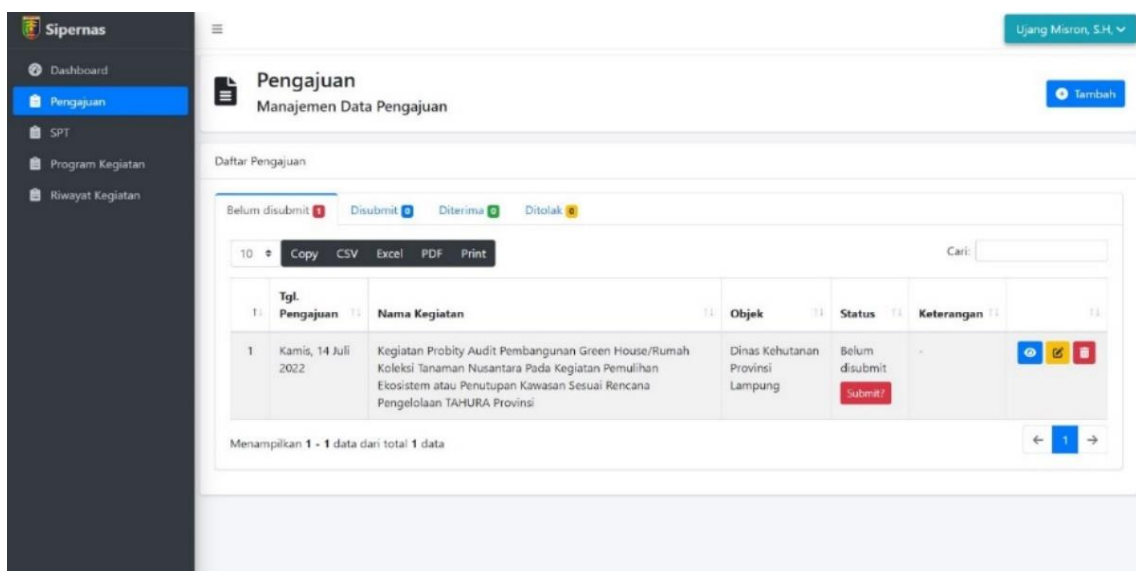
Sipernas

Dashboard
Pengajuan
SPT
Program Kegiatan
Riwayat Kegiatan

Ujang Misron, S.H.

Pengajuan
Manajemen Data Pengajuan

Tambah

Daftar Pengajuan

Belum disubmit 1 Disubmit 0 Diterima 0 Ditolak 0

10 Copy CSV Excel PDF Print

Cari:

| | Tgl. Pengajuan | Nama Kegiatan | Objek | Status | Keterangan | |
|---|---|---|---|---|---|---|
| 1 | Kamis, 14 Juli 2022 | Kegiatan Probity Audit Pembangunan Green House/Rumah Koleksi Tanaman Nusantara Pada Kegiatan Pemulihan Ekosistem atau Penutupan Kawasan Sesuai Rencana Pengelolaan TAHURA Provinsi | Dinas Kehutanan Provinsi Lampung | Belum disubmit Submit? | - | |

Menampilkan 1 - 1 data dari total 1 data

← 1 →